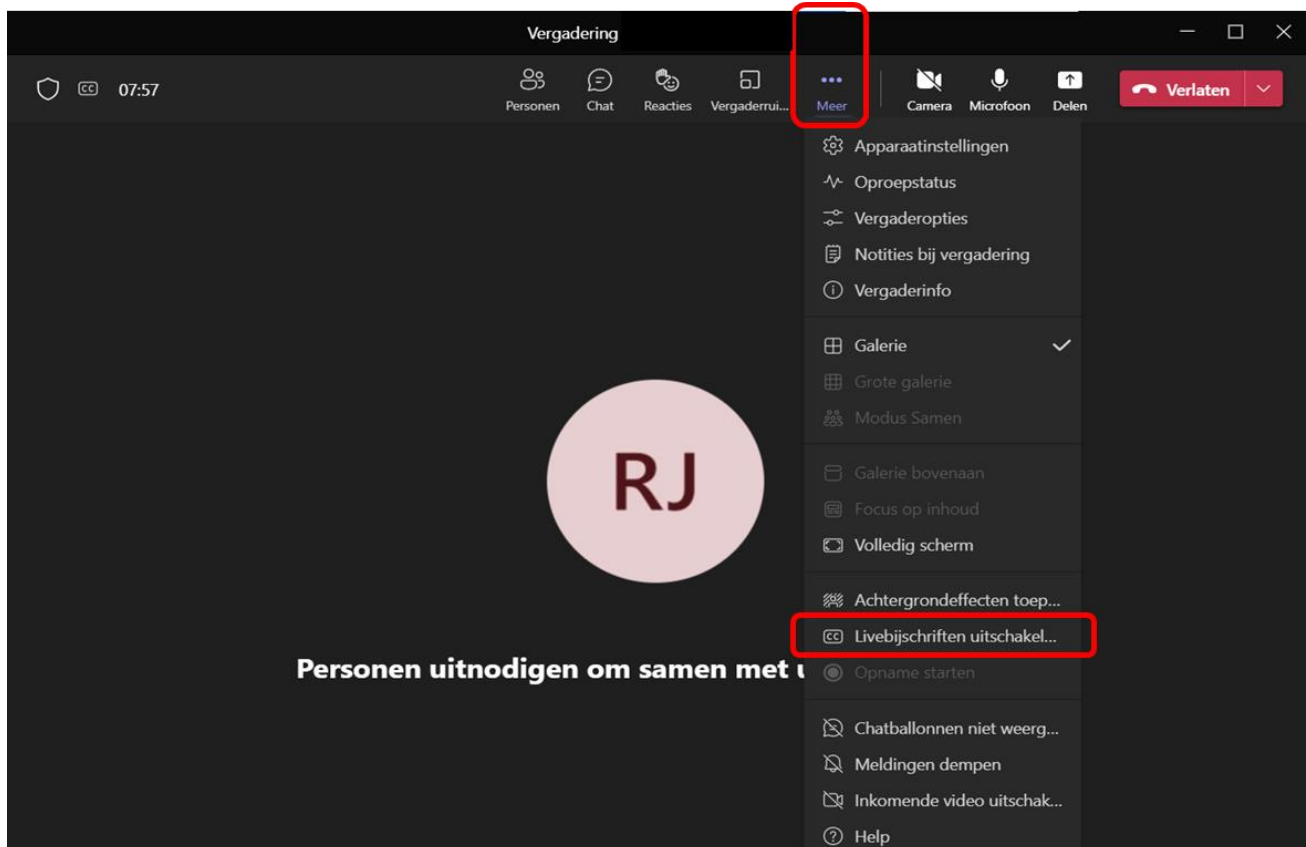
Vergadering

07:57

Personen Chat Reacties Vergaderrui... Meer Camera Microfoon Delen Verlaten

Apparaatinstellingen
Oproepstatus
Vergaderopties
Notities bij vergadering
Vergaderinfo

Galerie
Grote galerie
Modus Samen

Galerie bovenaan
Focus op inhoud
Volledig scherm

Achtergrondeffecten toep...
Livebijschriften uitschakel...
Opname starten

Chatballonnen niet weerg...
Meldingen dempen
Inkomende video uitschak...
Help

RJ

Personen uitnodigen om samen met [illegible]